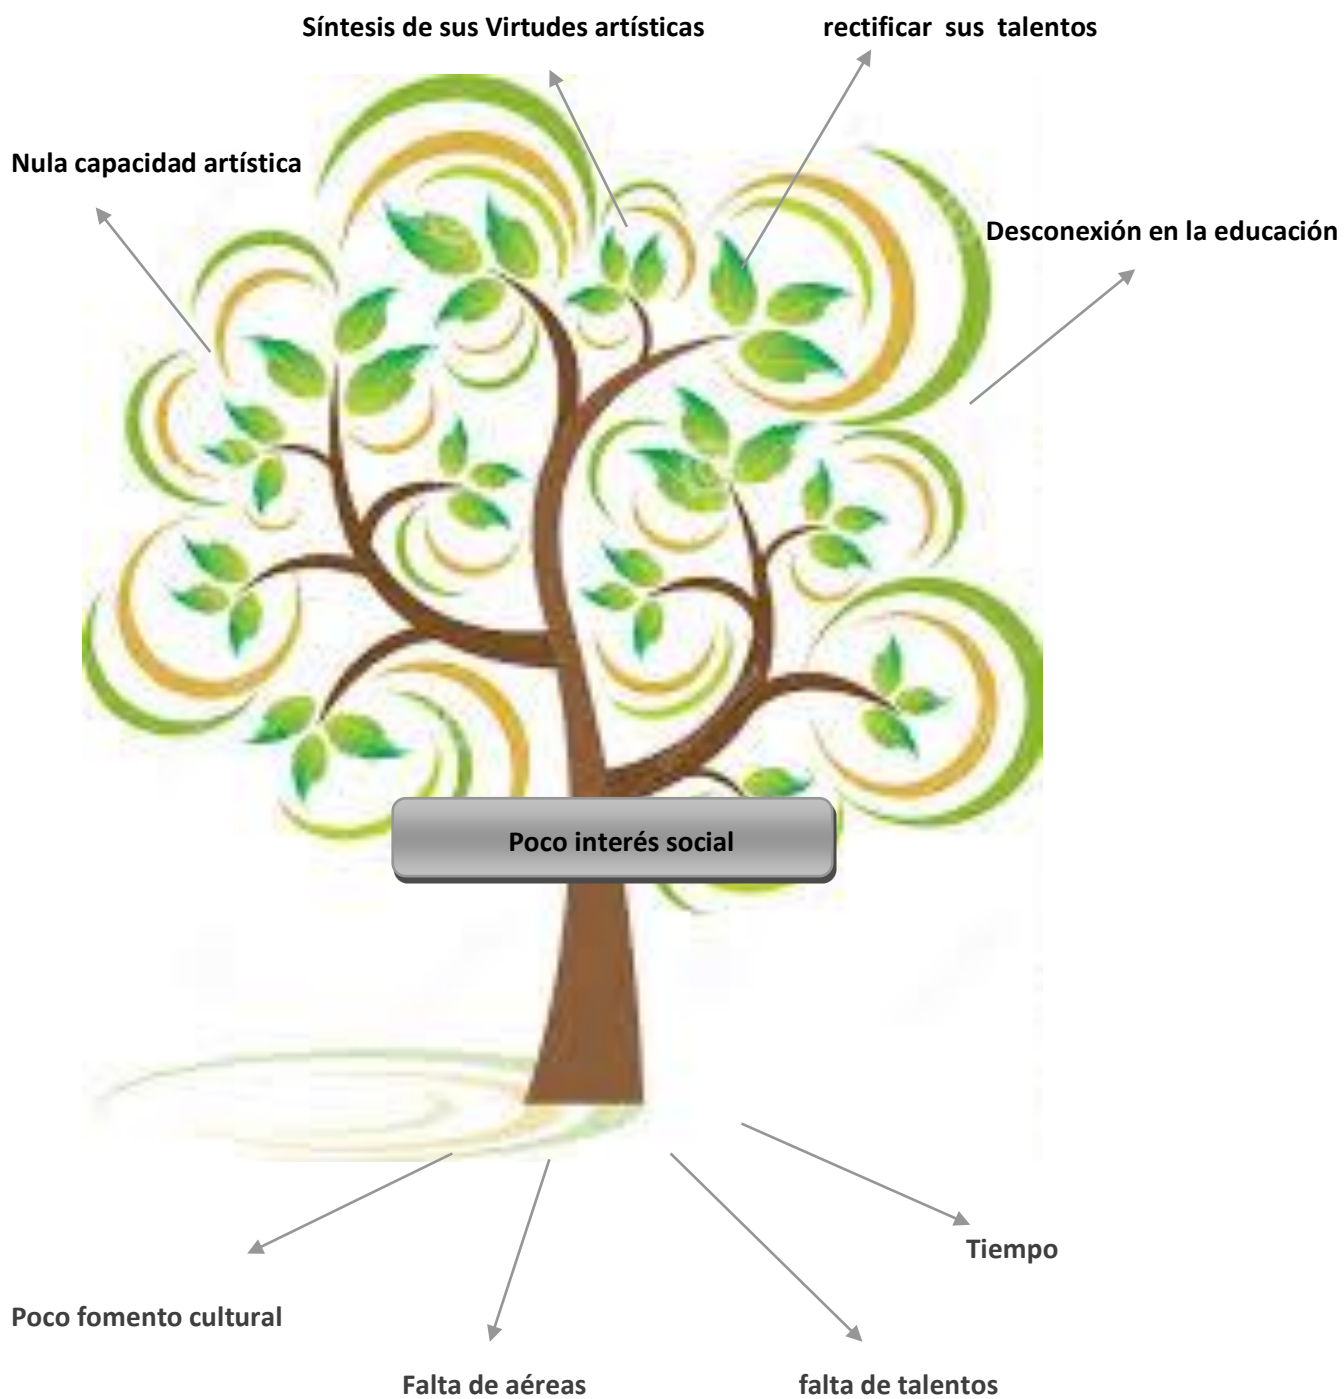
Síntesis de sus Virtudes artísticas

rectificar sus talentos

Nula capacidad artística

Desconexión en la educación

Poco interés social

Tiempo

Poco fomento cultural

Falta de aéreas

falta de talentos